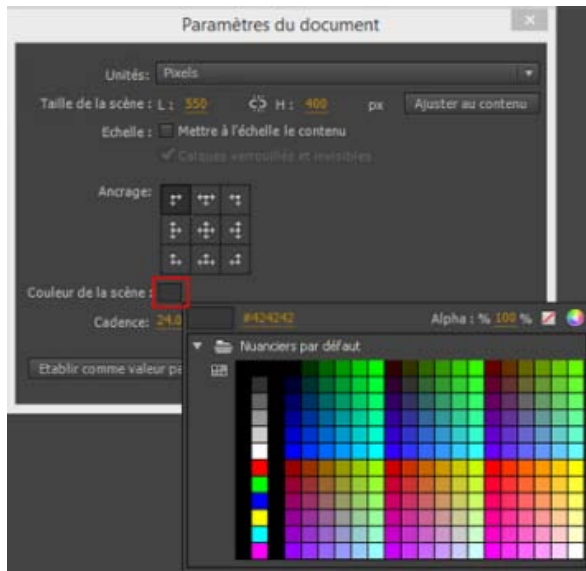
Paramètres du document

Unités : Pixels

Taille de la scène : L : 550 H : 400 px Ajuster au contenu

Echelle : Mettre à l'échelle le contenu

Calques verrouillés et invisibles

Ancrage :

Couleur de la scène :

Cadence : 24,0

#424242

Alpha : % 100 %

Nuanciers par défaut

Etablir comme valeur pa